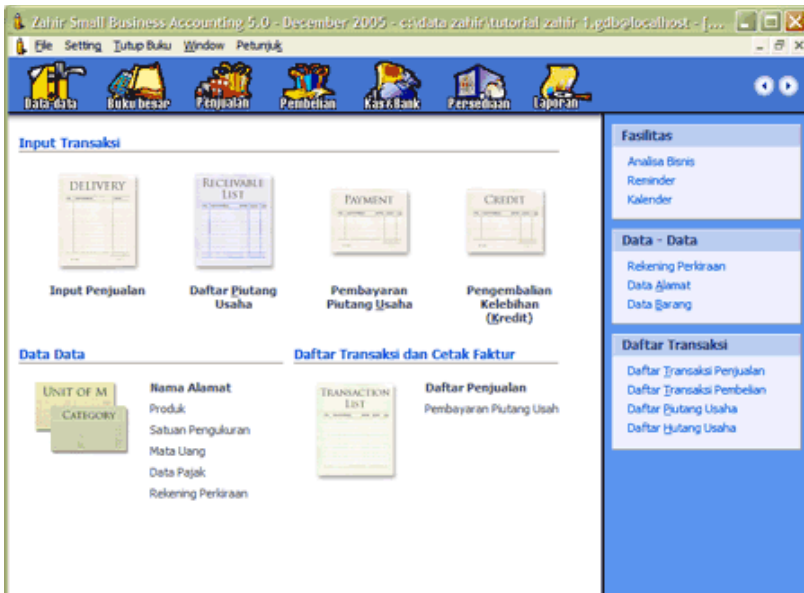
Zahir Small Business Accounting 5.0 - December 2005 - c:\data zahir\tutorial zahir 1.gdb@localhost - [...

File Setting Tutup Buku Window Petunjuk

Data-data Buku besar Penjualan Pembelian Kas&Bank Persediaan Laporan

Input Transaksi

DELIVERY

RECEIVABLE LIST

PAYMENT

CREDIT

Input Penjualan

Daftar Piutang Usaha

Pembayaran Piutang Usaha

Pengembalian Kelebihan (Kredit)

Data Data

UNIT OF M

CATEGORY

Nama Alamat
Produk
Satuan Pengukuran
Mata Uang
Data Pajak
Rekening Perkiraan

Daftar Transaksi dan Cetak Faktur

TRANSACTION LIST

Daftar Penjualan
Pembayaran Piutang Usah

Fasilitas
Analisa Bisnis
Reminder
Kalender

Data - Data
Rekening Perkiraan
Data Alamat
Data Barang

Daftar Transaksi
Daftar Transaksi Penjualan
Daftar Transaksi Pembelian
Daftar Piutang Usaha
Daftar Hutang Usaha